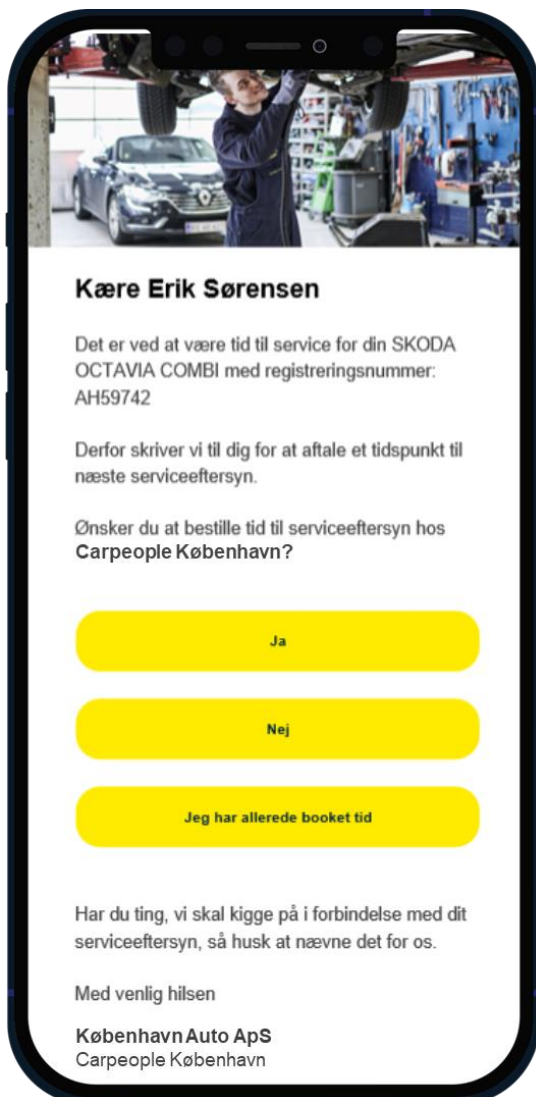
Kære Erik Sørensen

Det er ved at være tid til service for din SKODA OCTAVIA COMBI med registreringsnummer: AH59742

Derfor skriver vi til dig for at aftale et tidspunkt til næste serviceeftersyn.

Ønsker du at bestille tid til serviceeftersyn hos **Carpeople København?**

Ja

Nej

Jeg har allerede booket tid

Har du ting, vi skal kigge på i forbindelse med dit serviceeftersyn, så husk at nævne det for os.

Med venlig hilsen

**København Auto ApS**
Carpeople København